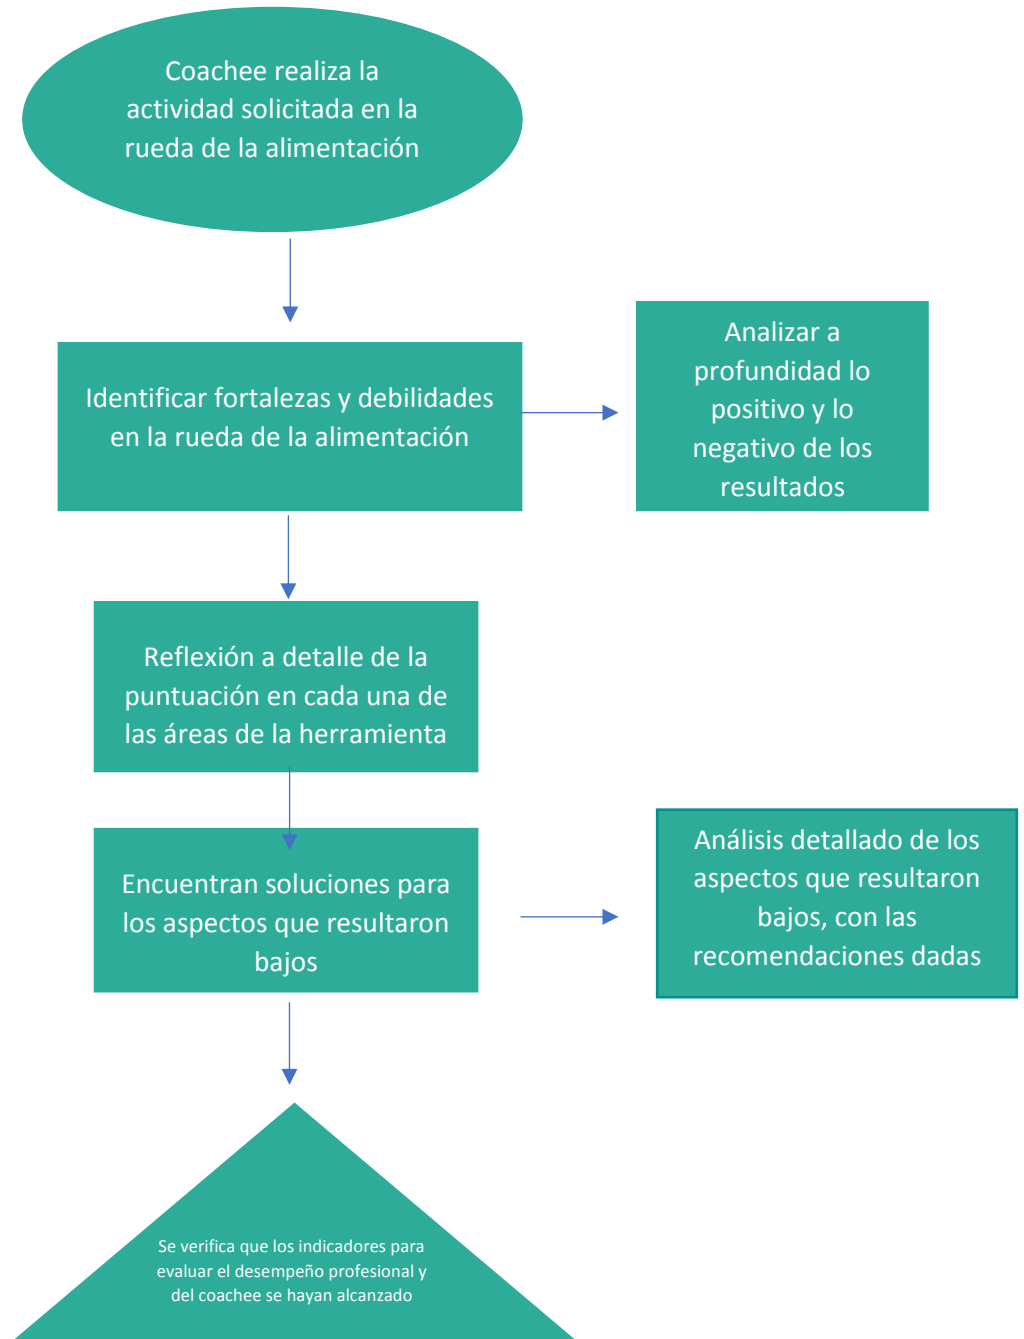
Coachee realiza la actividad solicitada en la rueda de la alimentación

Identificar fortalezas y debilidades en la rueda de la alimentación

Analizar a profundidad lo positivo y lo negativo de los resultados

Reflexión a detalle de la puntuación en cada una de las áreas de la herramienta

Encuentran soluciones para los aspectos que resultaron bajos

Análisis detallado de los aspectos que resultaron bajos, con las recomendaciones dadas

Se verifica que los indicadores para evaluar el desempeño profesional y del coachee se hayan alcanzado